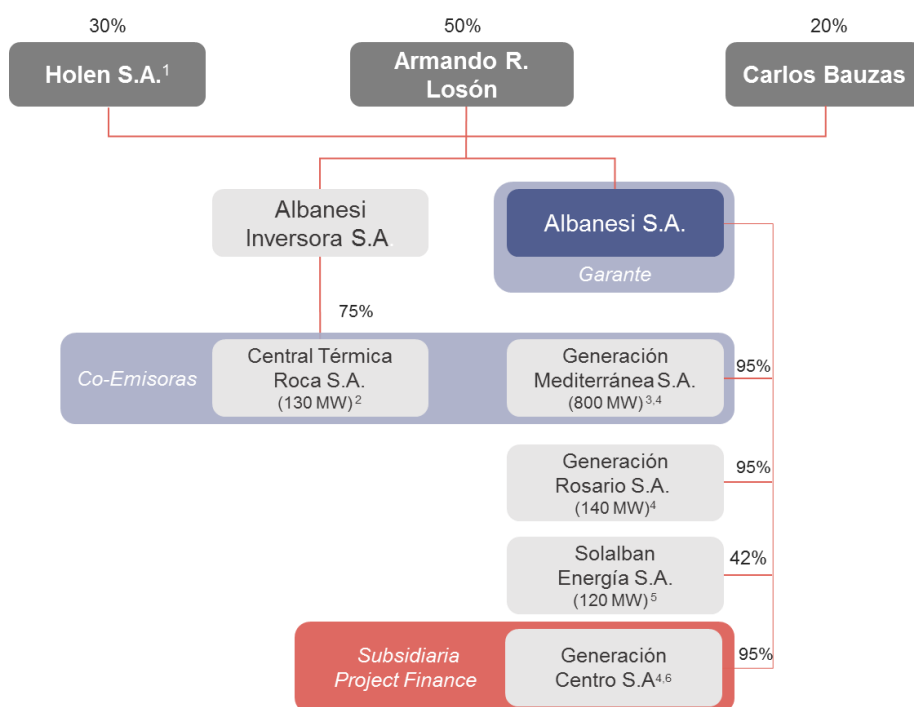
30%

Holen S.A.$^{1}$

50%

Armando R. Losón

20%

Carlos Bauzas

Albanesi Inversora S.A.

Albanesi S.A.

Garante

75%

Co-Emisoras

Central Térmica Roca S.A. (130 MW)$^{2}$

Generación Mediterránea S.A. (800 MW)$^{3,4}$

95%

Generación Rosario S.A. (140 MW)$^{4}$

95%

Solalban Energía S.A. (120 MW)$^{5}$

42%

Subsidiaria Project Finance

Generación Centro S.A$^{4,6}$

95%